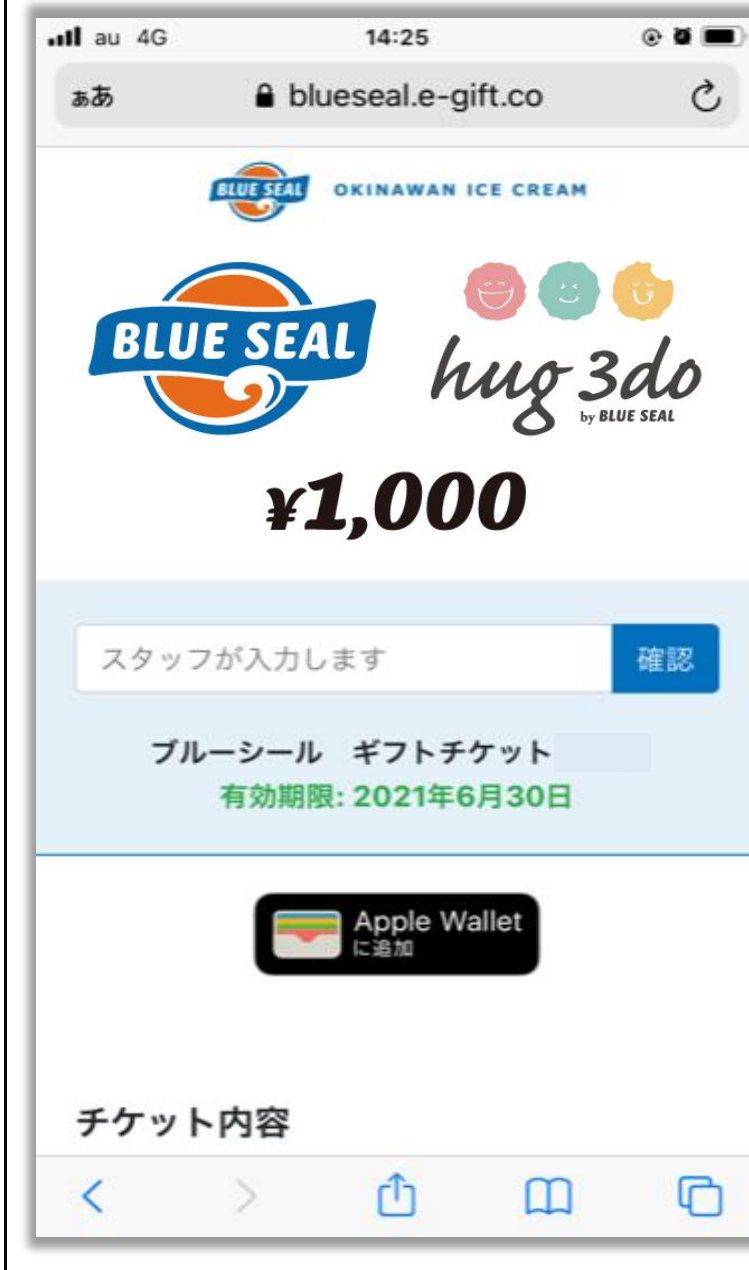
au 4G 14:25

ぁあ blueseal.e-gift.co

BLUE SEAL OKINAWAN ICE CREAM

BLUE SEAL

hug 3do by BLUE SEAL

¥1,000

スタッフが入力します

確認

ブルーシール ギフトチケット

有効期限: 2021年6月30日

Apple Wallet に追加

チケット内容